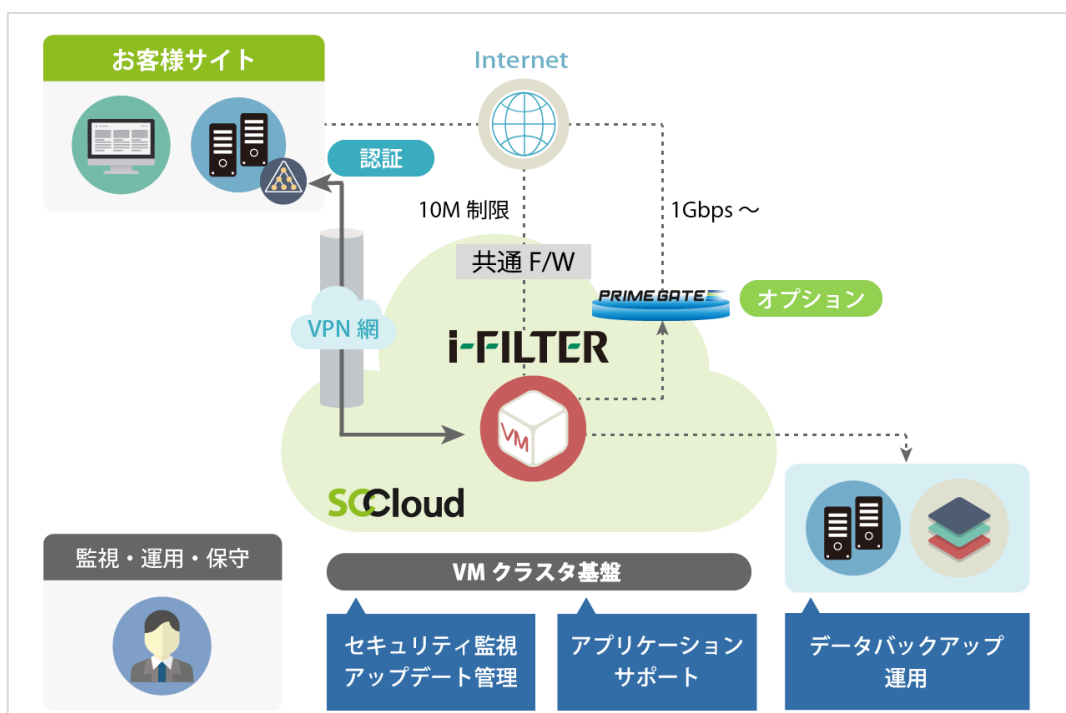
お客様サイト

Internet

認証

10M 制限

1Gbps ～

共通 F/W

PRIME GATE

オプション

VPN 網

i-FILTER

VM

SCCloud

監視・運用・保守

VM クラスタ基盤

セキュリティ監視
アップデート管理

アプリケーション
サポート

データバックアップ
運用